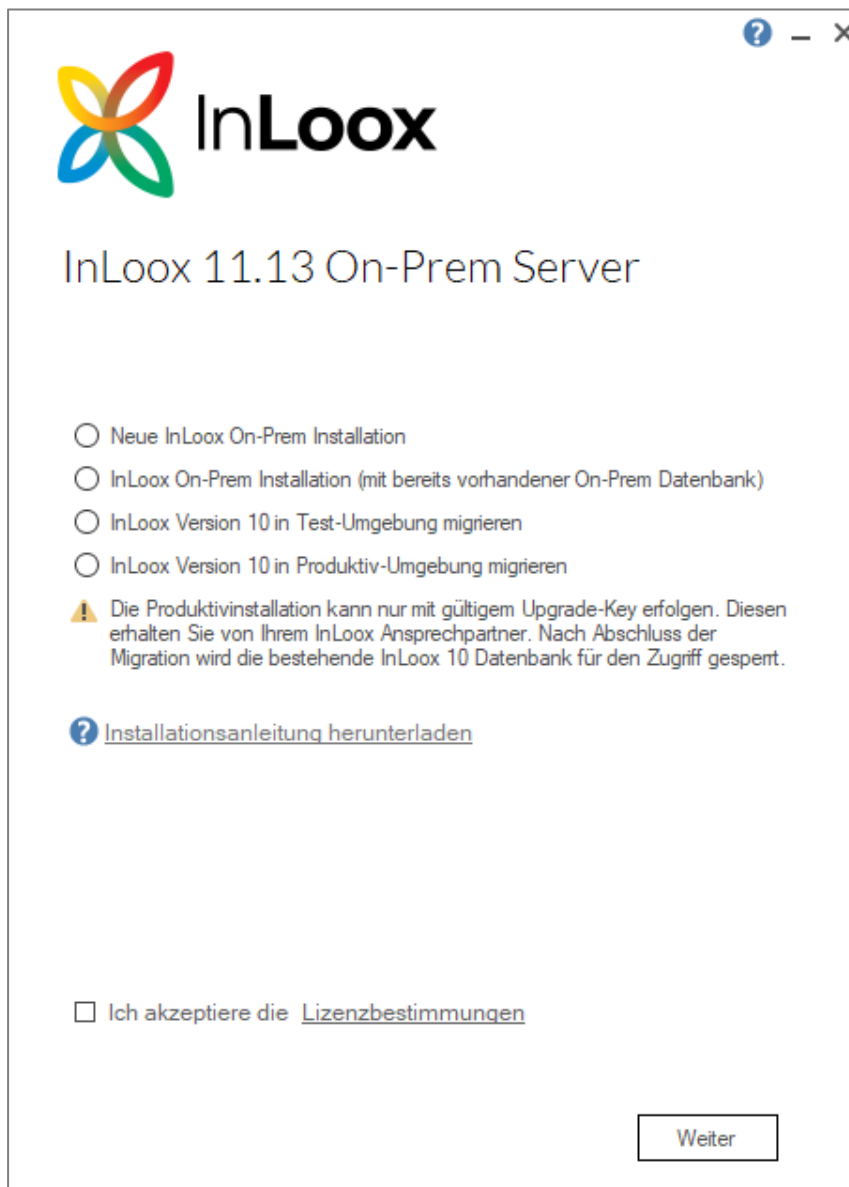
InLoox

InLoox 11.13 On-Prem Server

Neue InLoox On-Prem Installation

InLoox On-Prem Installation (mit bereits vorhandener On-Prem Datenbank)

InLoox Version 10 in Test-Umgebung migrieren

InLoox Version 10 in Produktiv-Umgebung migrieren

Die Produktivinstallation kann nur mit gültigem Upgrade-Key erfolgen. Diesen erhalten Sie von Ihrem InLoox Ansprechpartner. Nach Abschluss der Migration wird die bestehende InLoox 10 Datenbank für den Zugriff gesperrt.

Installationsanleitung herunterladen

Ich akzeptiere die Lizenzbestimmungen

Weiter